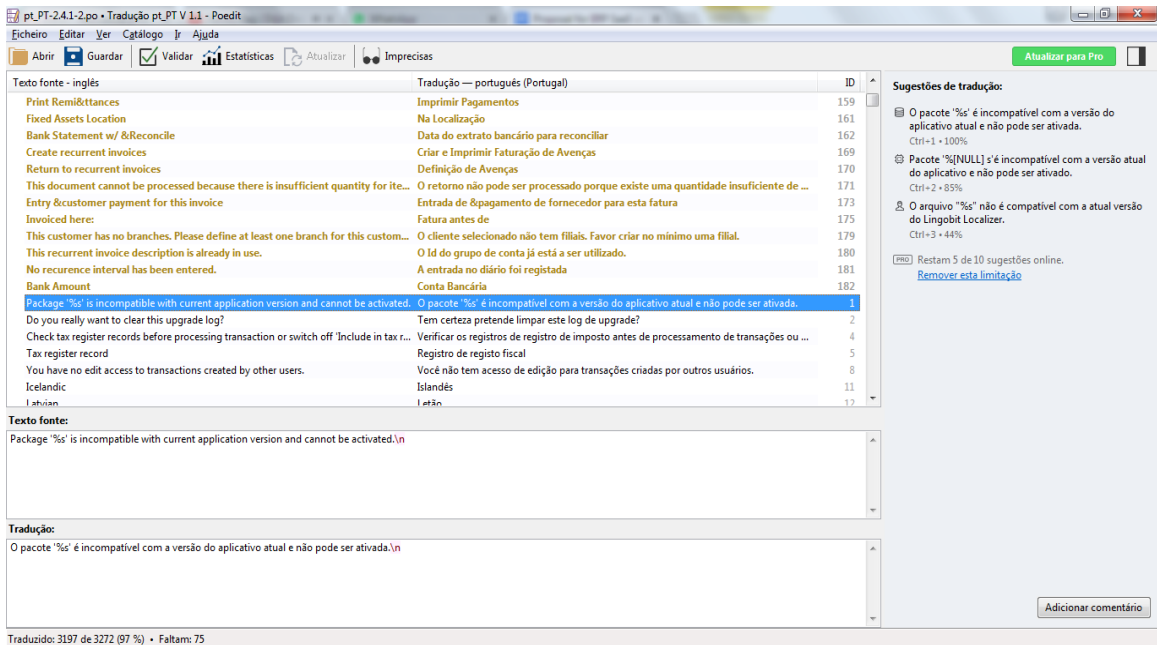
pt_PT-2.4.1-2.po • Tradução pt_PT V 1.1 - Poedit

Ficheiro Editar Ver Catálogo Ir Ajuda

Abrir Guardar Validar Estatísticas Atualizar Imprecisas

Atualizar para Pro

| Texto fonte - inglês | Tradução — português (Portugal) | ID |
|---|---|---|
| Print Remi&ttances | Imprimir Pagamentos | 159 |
| Fixed Assets Location | Na Localização | 161 |
| Bank Statement w/ &Reconcile | Data do extrato bancário para reconciliar | 162 |
| Create recurrent invoices | Criar e Imprimir Faturação de Avenças | 169 |
| Return to recurrent invoices | Definição de Avenças | 170 |
| This document cannot be processed because there is insufficient quantity for ite... | O retorno não pode ser processado porque existe uma quantidade insuficiente de ... | 171 |
| Entry &customer payment for this invoice | Entrada de &pagamento de fornecedor para esta fatura | 173 |
| Invoiced here: | Fatura antes de | 175 |
| This customer has no branches. Please define at least one branch for this custom... | O cliente selecionado não tem filiais. Favor criar no mínimo uma filial. | 179 |
| This recurrent invoice description is already in use. | O Id do grupo de conta já está a ser utilizado. | 180 |
| No recurence interval has been entered. | A entrada no diário foi registada | 181 |
| Bank Amount | Conta Bancária | 182 |
| Package '%s' is incompatible with current application version and cannot be activated. | O pacote '%s' é incompatível com a versão do aplicativo atual e não pode ser ativada. | 1 |
| Do you really want to clear this upgrade log? | Tem certeza pretende limpar este log de upgrade? | 2 |
| Check tax register records before processing transaction or switch off 'Include in tax r... | Verificar os registros de registro de imposto antes de processamento de transações ou ... | 4 |
| Tax register record | Registro de registo fiscal | 5 |
| You have no edit access to transactions created by other users. | Você não tem acesso de edição para transações criadas por outros usuários. | 8 |
| Icelandic | Islandês | 11 |
| Latvian | Letão | 12 |

Sugestões de tradução:

O pacote '%s' é incompatível com a versão do aplicativo atual e não pode ser ativada.
Ctrl+1 • 100%

Pacote '%[NULL] s'é incompatível com a versão atual do aplicativo e não pode ser ativado.
Ctrl+2 • 85%

O arquivo "%s" não é compatível com a atual versão do Lingobit Localizer.
Ctrl+3 • 44%

PRO Restam 5 de 10 sugestões online.
Remover esta limitação

Texto fonte:
Package '%s' is incompatible with current application version and cannot be activated.\n

Tradução:
O pacote '%s' é incompatível com a versão do aplicativo atual e não pode ser ativada.\n

Adicionar comentário

Traduzido: 3197 de 3272 (97 %) • Faltam: 75